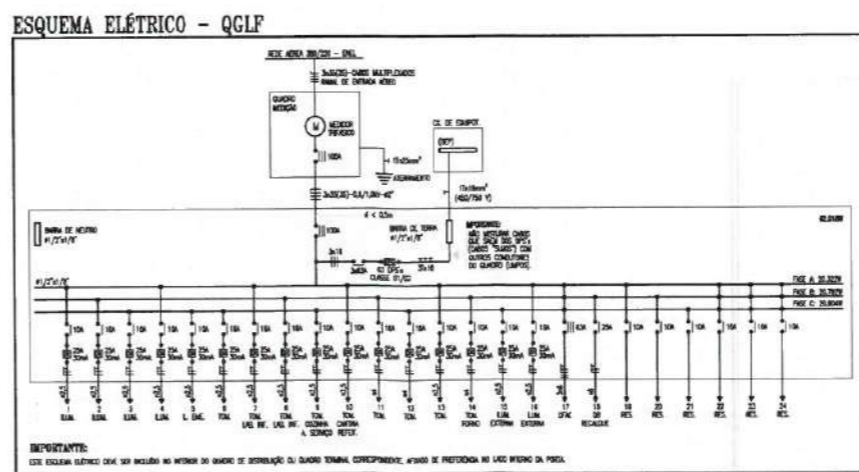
ESQUEMA ELÉTRICO - QGLF

REDE AÉREA 380/220 - ENEL

3x35(35)-CABOS MULTIPLEXADOS RAMAL DE ENTRADA AÉREO

QUADRO MEDIÇÃO

MEDIDOR TRIFÁSICO

100A

1 (1)x25mm²

ATERRAMENTO

3x35(35)-0,6/1,0kV-90°

CX. DE EQUIPOT.

(BEP)

1 (1)x16mm²
(450/750 V)

ℓ < 0,5m

IMPORTANTE:
NÃO MISTURAR CABOS QUE SAEM DOS DPS's (CABOS "SUJOS") COM OUTROS CONDUTORES DO QUADRO (LIMPOS).

BARRA DE NEUTRO
#1/2"x1/8"

100A

BARRA DE TERRA
#1/2"x1/8"

3x16

3x63A

4D DPS's CLASSE I/II

3x16

#1/2"x1/8"

62,0kW

FASE A: 20,5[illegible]
FASE B: 20,78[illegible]
FASE C: 20,80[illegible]

10A 10A 10A 10A 10A 10A 10A 10A 10A 10A 10A 10A 10A 10A 10A 10A 63A 25A 10A 10A 10A 10A 10A 10A

1 ILUM.
2 ILUM.
3 ILUM.
4 ILUM.
5 IL. EMEI.
6 TOM.
7 TOM. LAB. INF.
8 TOM. LAB. INF.
9 TOM. COZINHA A. SERVIÇO
10 TOM. CANTINA REFEIT.
11 TOM.
12 TOM.
13 TOM.
14 TOM. FORNO
15 ILUM. EXTERNA
16 ILUM. EXTERNA
17 QFAC
18 RECALQUE
19 RES.
20 RES.
21 RES.
22 RES.
23 RES.
24 RES.

IMPORTANTE:
ESTE ESQUEMA ELÉTRICO DEVE SER INCLUÍDO NO INTERIOR DO QUADRO DE DISTRIBUIÇÃO OU QUADRO TERMINAL CORRESPONDENTE, AFIXADO DE PREFERÊNCIA NO LADO INTERNO DA PORTA.